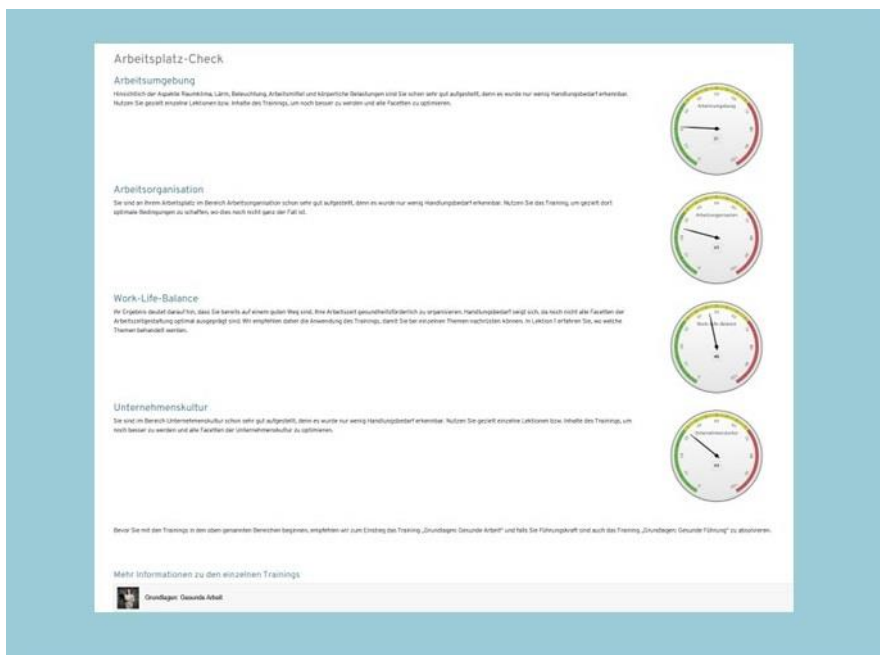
Arbeitsplatz-Check

Arbeitsumgebung

Hinsichtlich der Aspekte Raumklima, Lärm, Beleuchtung, Arbeitsmittel und körperliche Belastungen sind Sie schon sehr gut aufgestellt, denn es wurde nur wenig Handlungsbedarf erkennbar. Nutzen Sie gezielt einzelne Lektionen bzw. Inhalte des Trainings, um noch besser zu werden und alle Facetten zu optimieren.

Arbeitsumgebung

Arbeitsorganisation

Sie sind an Ihrem Arbeitsplatz im Bereich Arbeitsorganisation schon sehr gut aufgestellt, denn es wurde nur wenig Handlungsbedarf erkennbar. Nutzen Sie das Training, um gezielt dort optimale Bedingungen zu schaffen, wo dies noch nicht ganz der Fall ist.

Arbeitsorganisation

Work-Life-Balance

Ihr Ergebnis deutet darauf hin, dass Sie bereits auf einem guten Weg sind, Ihre Arbeitszeit gesundheitsförderlich zu organisieren. Handlungsbedarf zeigt sich, da noch nicht alle Facetten der Arbeitszeitgestaltung optimal ausgeprägt sind. Wir empfehlen daher die Anwendung des Trainings, damit Sie bei einzelnen Themen nachrüsten können. In Lektion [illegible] erfahren Sie, wo welche Themen behandelt werden.

Work-Life-Balance

Unternehmenskultur

Sie sind im Bereich Unternehmenskultur schon sehr gut aufgestellt, denn es wurde nur wenig Handlungsbedarf erkennbar. Nutzen Sie gezielt einzelne Lektionen bzw. Inhalte des Trainings, um noch besser zu werden und alle Facetten der Unternehmenskultur zu optimieren.

Unternehmenskultur

Bevor Sie mit den Trainings in den oben genannten Bereichen beginnen, empfehlen wir zum Einstieg das Training „Grundlagen: Gesunde Arbeit" und falls Sie Führungskraft sind auch das Training „Grundlagen: Gesunde Führung" zu absolvieren.

Mehr Informationen zu den einzelnen Trainings

Grundlagen: Gesunde Arbeit